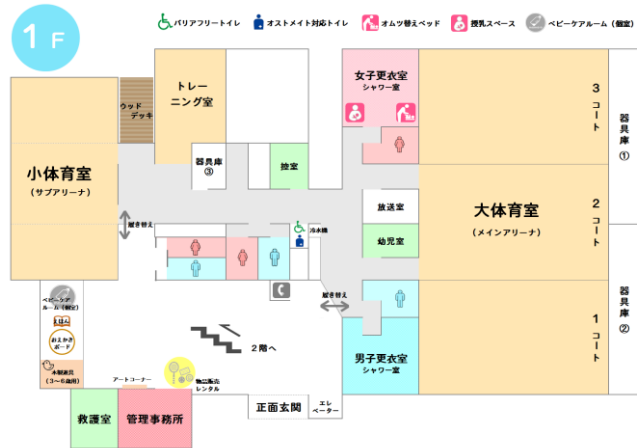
1F

バリアフリートイレ　オストメイト対応トイレ　オムツ替えベッド　授乳スペース　ベビーケアルーム（個室）

トレーニング室

ウッドデッキ

女子更衣室
シャワー室

3コート

器具庫①

小体育室
（サブアリーナ）

器具庫③

控室

放送室

大体育室
（メインアリーナ）

2コート

履き替え

冷水機

幼児室

ベビーケアルーム（個室）

2階へ

履き替え

器具庫②

1コート

おえかきボード

木製遊具（3～6歳用）

アートコーナー

物品販売レンタル

男子更衣室
シャワー室

救護室

管理事務所

正面玄関

エレベーター